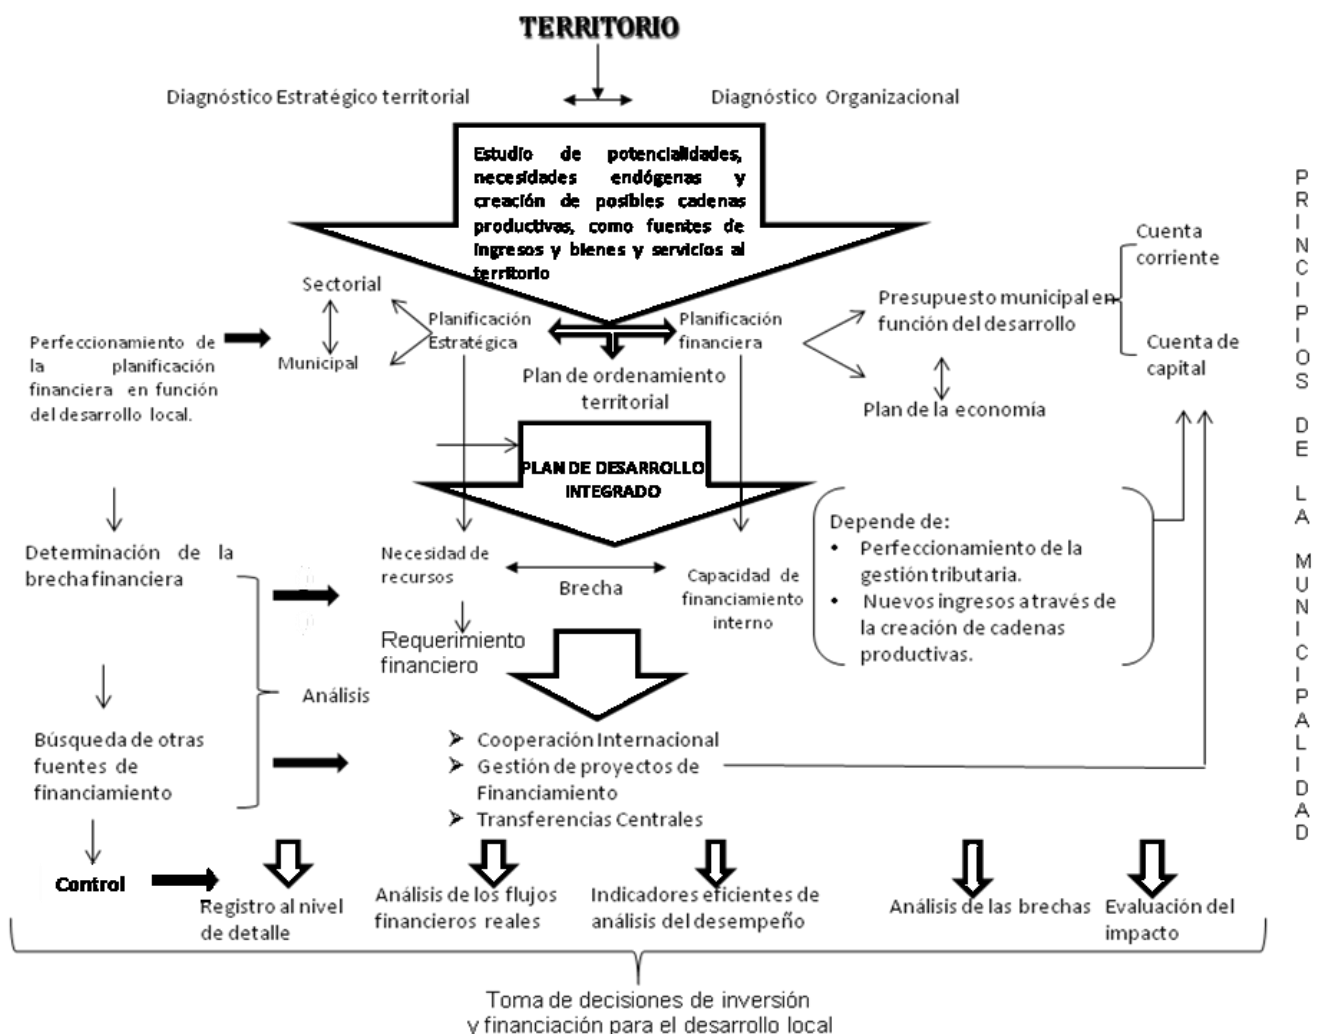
TERRITORIO

Diagnóstico Estratégico territorial

Diagnóstico Organizacional

Estudio de potencialidades, necesidades endógenas y creación de posibles cadenas productivas, como fuentes de ingresos y bienes y servicios al territorio

PRINCIPIOS DE LA MUNICIPALIDAD

Sectorial

Municipal

Perfeccionamiento de la planificación financiera en función del desarrollo local.

Planificación Estratégica

Planificación financiera

Plan de ordenamiento territorial

Presupuesto municipal en función del desarrollo

Plan de la economía

Cuenta corriente

Cuenta de capital

PLAN DE DESARROLLO INTEGRADO

Determinación de la brecha financiera

Necesidad de recursos

Brecha

Capacidad de financiamiento interno

Depende de:
• Perfeccionamiento de la gestión tributaria.
• Nuevos ingresos a través de la creación de cadenas productivas.

Requerimiento financiero

Análisis

Búsqueda de otras fuentes de financiamiento

➢ Cooperación Internacional
➢ Gestión de proyectos de Financiamiento
➢ Transferencias Centrales

Control

Registro al nivel de detalle

Análisis de los flujos financieros reales

Indicadores eficientes de análisis del desempeño

Análisis de las brechas

Evaluación del impacto

Toma de decisiones de inversión y financiación para el desarrollo local